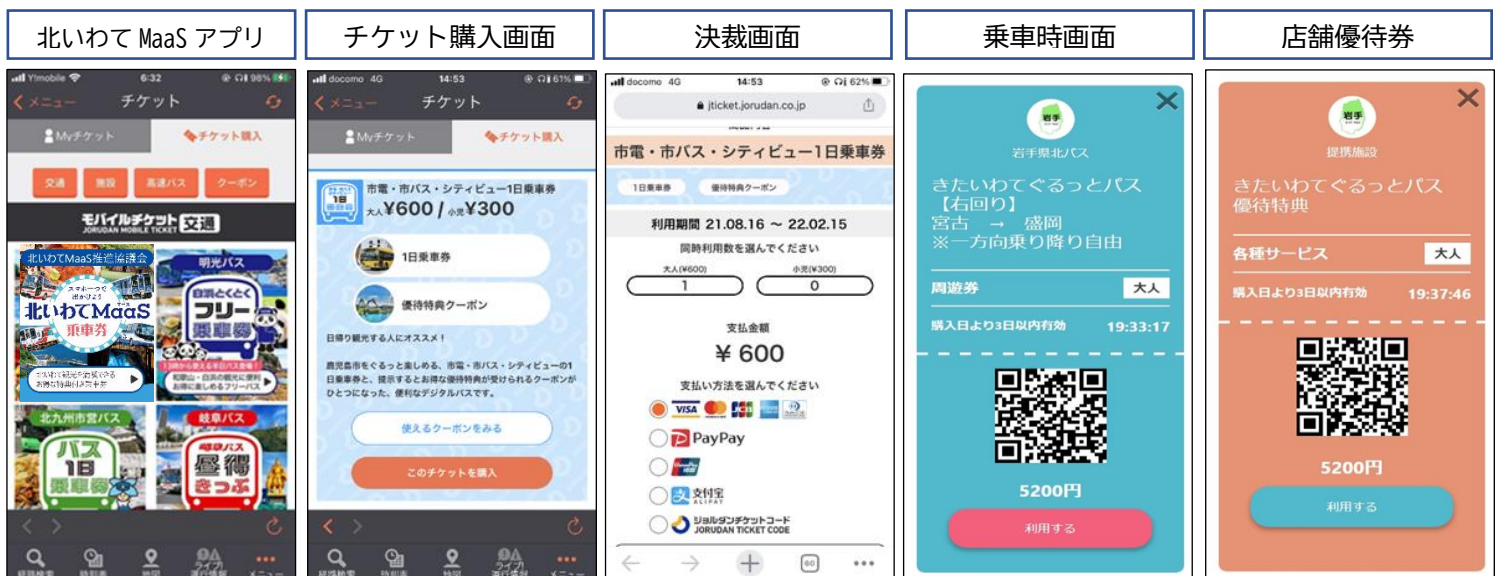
北いわて MaaS アプリ

Y!mobile 6:32 98%
< メニュー チケット
Myチケット チケット購入
交通 施設 高速バス クーポン
モバイルチケット 交通
JORUDAN MOBILE TICKET
北いわてMaaS推進協議会
北いわてMaaS 乗車券
明光バス
フリー乗車券
北九州市営バス
バス 1日 乗車券
岐阜バス
昼得きっぷ
経路検索 時刻表 地図 ライブ運行情報 メニュー

チケット購入画面

docomo 4G 14:53 61%
< メニュー チケット
Myチケット チケット購入
市電・市バス・シティビュー1日乗車券
大人¥600 / 小児¥300
1日乗車券
優待特典クーポン
日帰り観光する人にオススメ!
鹿児島市をぐるっと楽しめる、市電・市バス・シティビューの1日乗車券と、提示するとお得な優待特典が受けられるクーポンがひとつになった、便利なデジタルパスです。
使えるクーポンをみる
このチケットを購入
経路検索 時刻表 地図 ライブ運行情報 メニュー

決裁画面

docomo 4G 14:53 62%
jticket.jorudan.co.jp
市電・市バス・シティビュー1日乗車券
1日乗車券 優待特典クーポン
利用期間 21.08.16 ~ 22.02.15
同時利用数を選んでください
大人(¥600) 1
小児(¥300) 0
支払金額
¥ 600
支払い方法を選んでください
PayPay
支付宝 ALIPAY
ジョルダンチケットコード JORUDAN TICKET CODE

乗車時画面

岩手
岩手県北バス
きたいわてぐるっとパス
【右回り】
宮古 → 盛岡
※一方向乗り降り自由
周遊券 大人
購入日より3日以内有効 19:33:17
5200円
利用する

店舗優待券

岩手
提携施設
きたいわてぐるっとパス
優待特典
各種サービス 大人
購入日より3日以内有効 19:37:46
5200円
利用する